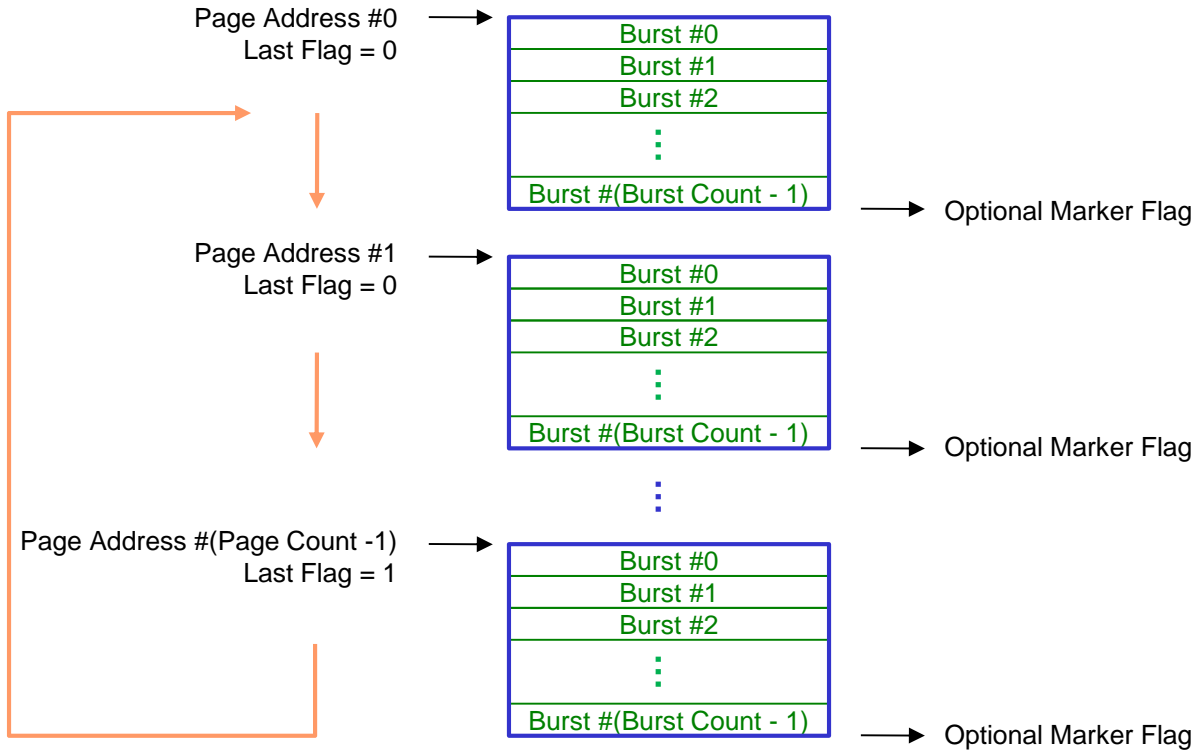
Page Address #0
Last Flag = 0

Burst #0
Burst #1
Burst #2
⋮
Burst #(Burst Count - 1)

Optional Marker Flag

Page Address #1
Last Flag = 0

Burst #0
Burst #1
Burst #2
⋮
Burst #(Burst Count - 1)

Optional Marker Flag

⋮

Page Address #(Page Count -1)
Last Flag = 1

Burst #0
Burst #1
Burst #2
⋮
Burst #(Burst Count - 1)

Optional Marker Flag